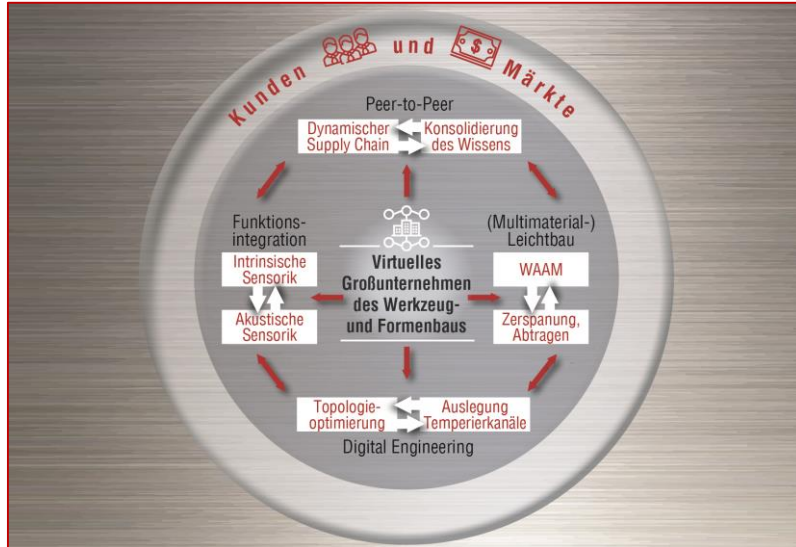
Kunden und Märkte

Peer-to-Peer

Dynamischer Supply Chain

Konsolidierung des Wissens

Funktionsintegration

Intrinsische Sensorik

Akustische Sensorik

Virtuelles Großunternehmen des Werkzeug- und Formenbaus

(Multimaterial-) Leichtbau

WAAM

Zerspanung, Abtragen

Topologieoptimierung

Auslegung Temperierkanäle

Digital Engineering